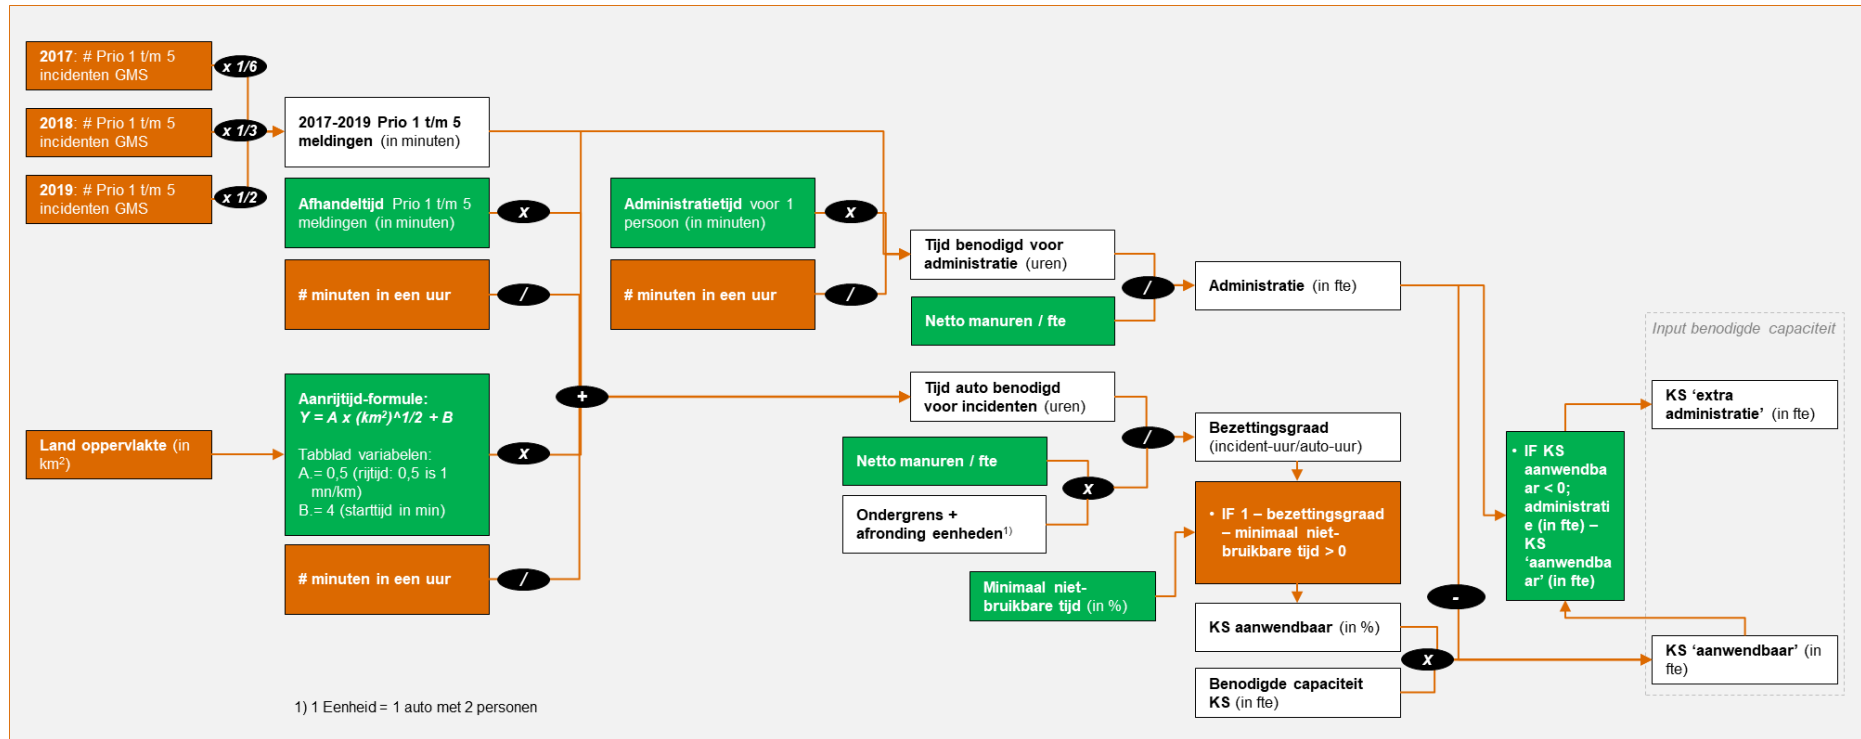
2017: # Prio 1 t/m 5 incidenten GMS

x 1/6

2018: # Prio 1 t/m 5 incidenten GMS

x 1/3

2019: # Prio 1 t/m 5 incidenten GMS

x 1/2

2017-2019 Prio 1 t/m 5 meldingen (in minuten)

Afhandeltijd Prio 1 t/m 5 meldingen (in minuten)

x

# minuten in een uur

/

Administratietijd voor 1 persoon (in minuten)

x

# minuten in een uur

/

Tijd benodigd voor administratie (uren)

Netto manuren / fte

/

Administratie (in fte)

Input benodigde capaciteit

Land oppervlakte (in km$^2$)

Aanrijtijd-formule: $Y = A \times (km^2)^{1/2} + B$

Tabblad variabelen:
A = 0,5 (rijtijd: 0,5 is 1 mn/km)
B = 4 (starttijd in min)

x

+

# minuten in een uur

/

Tijd auto benodigd voor incidenten (uren)

Netto manuren / fte

x

Ondergrens + afronding eenheden$^{1)}$

/

Bezettingsgraad (incident-uur/auto-uur)

• IF 1 – bezettingsgraad – minimaal niet-bruikbare tijd > 0

Minimaal niet-bruikbare tijd (in %)

KS aanwendbaar (in %)

Benodigde capaciteit KS (in fte)

x

-

• IF KS aanwendbaar < 0; administratie (in fte) – KS ‘aanwendbaar’ (in fte)

KS ‘extra administratie’ (in fte)

KS ‘aanwendbaar’ (in fte)

1) 1 Eenheid = 1 auto met 2 personen